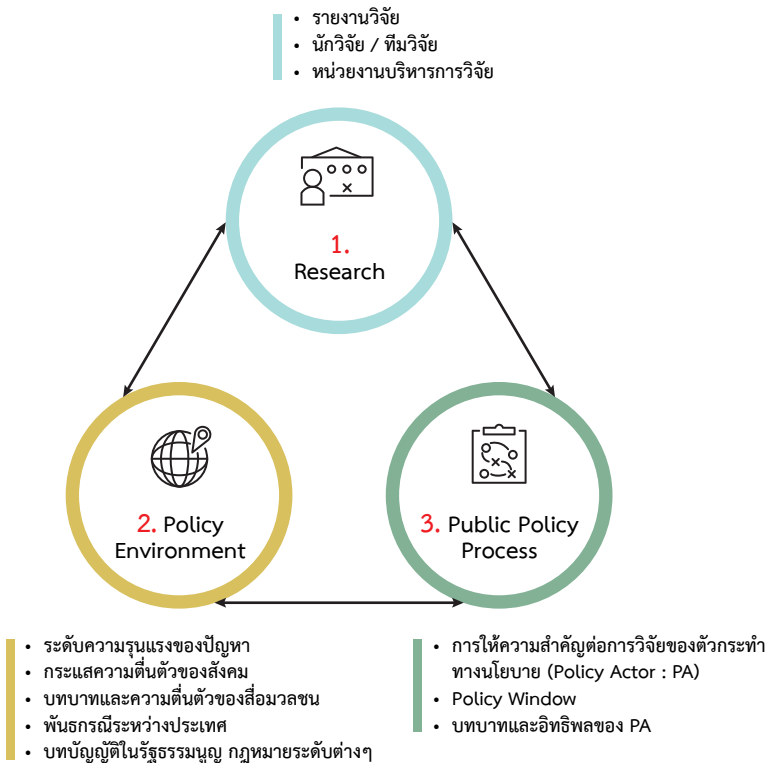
• รายงานวิจัย
• นักวิจัย / ทีมวิจัย
• หน่วยงานบริหารการวิจัย

1. Research

2. Policy Environment

3. Public Policy Process

• ระดับความรุนแรงของปัญหา
• กระแสความตื่นตัวของสังคม
• บทบาทและความตื่นตัวของสื่อมวลชน
• พันธกรณีระหว่างประเทศ
• บทบัญญัติในรัฐธรรมนูญ กฎหมายระดับต่างๆ

• การให้ความสำคัญต่อการวิจัยของตัวกระทำทางนโยบาย (Policy Actor : PA)
• Policy Window
• บทบาทและอิทธิพลของ PA